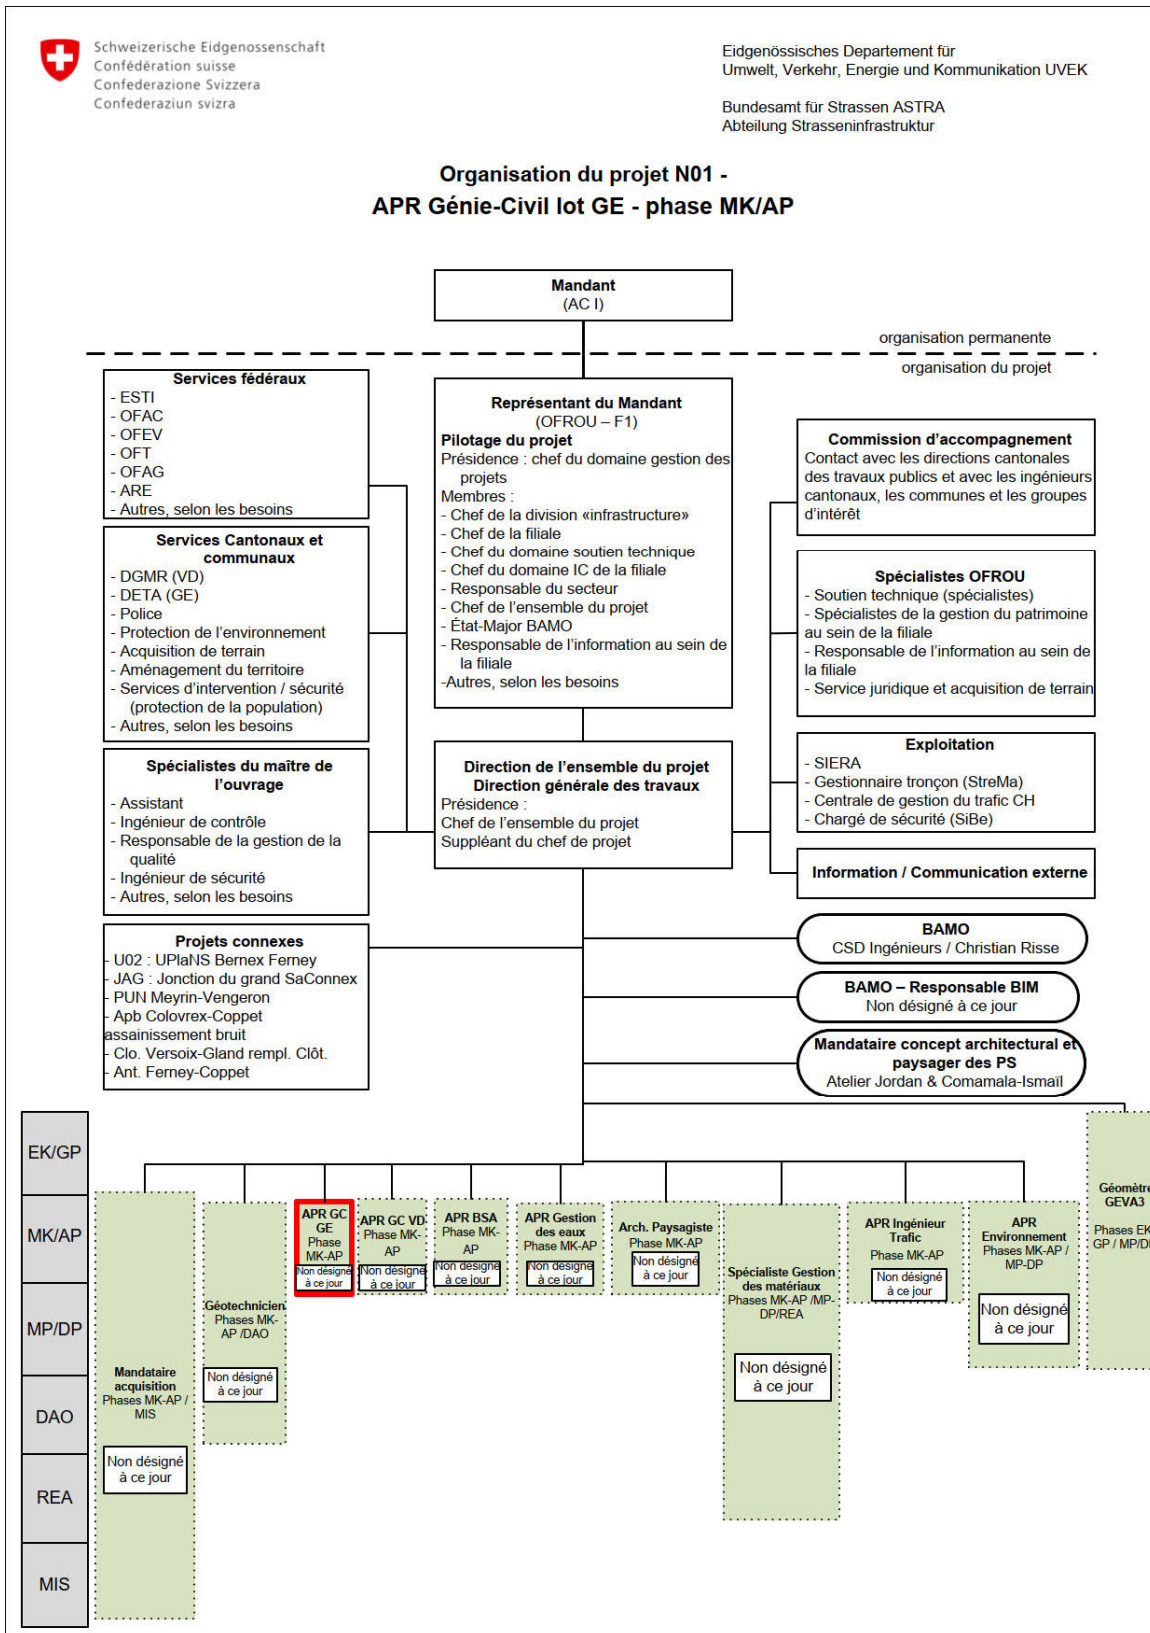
Schweizerische Eidgenossenschaft
Confédération suisse
Confederazione Svizzera
Confederaziun svizra

Eidgenössisches Departement für Umwelt, Verkehr, Energie und Kommunikation UVEK

Bundesamt für Strassen ASTRA
Abteilung Strasseninfrastruktur

Organisation du projet N01 -
APR Génie-Civil lot GE - phase MK/AP

Mandant
(AC I)

organisation permanente
organisation du projet

Services fédéraux
- ESTI
- OFAC
- OFEV
- OFT
- OFAG
- ARE
- Autres, selon les besoins

Services Cantonaux et communaux
- DGMR (VD)
- DETA (GE)
- Police
- Protection de l'environnement
- Acquisition de terrain
- Aménagement du territoire
- Services d'intervention / sécurité (protection de la population)
- Autres, selon les besoins

Spécialistes du maître de l'ouvrage
- Assistant
- Ingénieur de contrôle
- Responsable de la gestion de la qualité
- Ingénieur de sécurité
- Autres, selon les besoins

Projets connexes
- U02 : UPlaNS Bernex Ferney
- JAG : Jonction du grand SaConnex
- PUN Meyrin-Vengeron
- Apb Colovrex-Coppet assainissement bruit
- Clo. Versoix-Gland rempl. Clôt.
- Ant. Ferney-Coppet

Représentant du Mandant
(OFROU – F1)
Pilotage du projet
Présidence : chef du domaine gestion des projets
Membres :
- Chef de la division «infrastructure»
- Chef de la filiale
- Chef du domaine soutien technique
- Chef du domaine IC de la filiale
- Responsable du secteur
- Chef de l'ensemble du projet
- État-Major BAMO
- Responsable de l'information au sein de la filiale
-Autres, selon les besoins

Direction de l'ensemble du projet
Direction générale des travaux
Présidence :
Chef de l'ensemble du projet
Suppléant du chef de projet

Commission d'accompagnement
Contact avec les directions cantonales des travaux publics et avec les ingénieurs cantonaux, les communes et les groupes d'intérêt

Spécialistes OFROU
- Soutien technique (spécialistes)
- Spécialistes de la gestion du patrimoine au sein de la filiale
- Responsable de l'information au sein de la filiale
- Service juridique et acquisition de terrain

Exploitation
- SIERA
- Gestionnaire tronçon (StreMa)
- Centrale de gestion du trafic CH
- Chargé de sécurité (SiBe)

Information / Communication externe

BAMO
CSD Ingénieurs / Christian Risse

BAMO – Responsable BIM
Non désigné à ce jour

Mandataire concept architectural et paysager des PS
Atelier Jordan & Comamala-Ismaïl

EK/GP
MK/AP
MP/DP
DAO
REA
MIS

Mandataire acquisition
Phases MK-AP / MIS
Non désigné à ce jour

Géotechnicien
Phases MK-AP /DAO
Non désigné à ce jour

APR GC GE
Phase MK-AP
Non désigné à ce jour

APR GC VD
Phase MK-AP
Non désigné à ce jour

APR BSA
Phase MK-AP
Non désigné à ce jour

APR Gestion des eaux
Phase MK-AP
Non désigné à ce jour

Arch. Paysagiste
Phase MK-AP
Non désigné à ce jour

Spécialiste Gestion des matériaux
Phases MK-AP /MP-DP/REA
Non désigné à ce jour

APR Ingénieur Trafic
Phase MK-AP
Non désigné à ce jour

APR Environnement
Phases MK-AP / MP-DP
Non désigné à ce jour

Géomètre
GEVA3
Phases EK
GP / MP/D